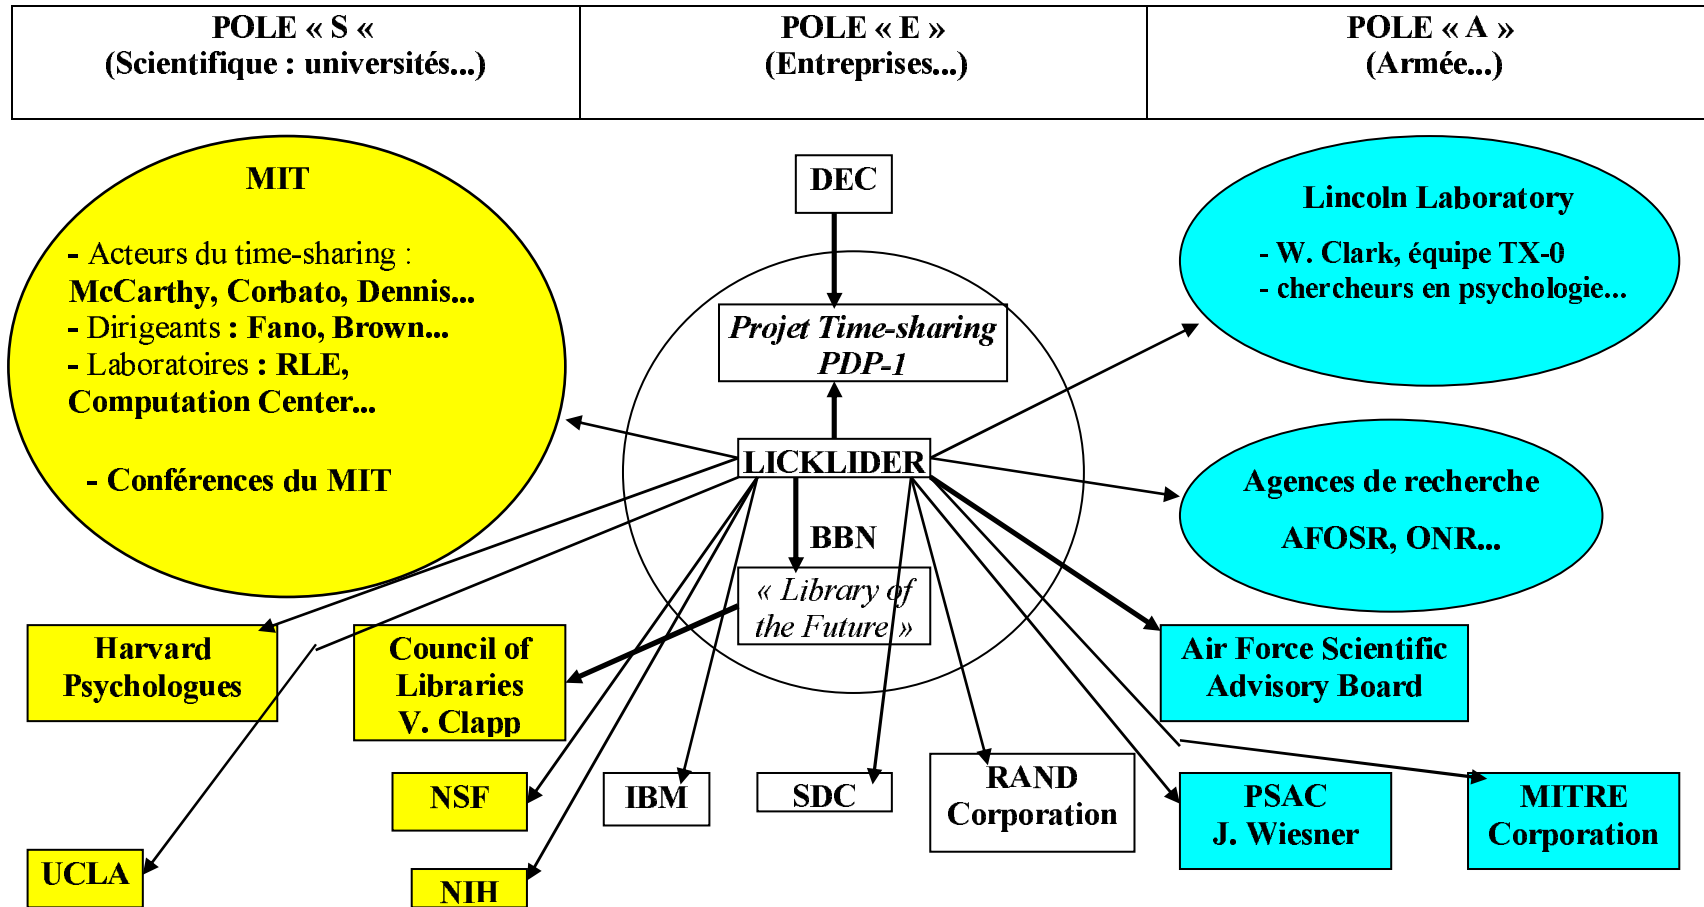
| POLE « S « (Scientifique : universités...) | POLE « E » (Entreprises...) | POLE « A » (Armée...) |
|---|---|---|

MIT

- Acteurs du time-sharing : McCarthy, Corbato, Dennis...
- Dirigeants : Fano, Brown...
- Laboratoires : RLE, Computation Center...

- Conférences du MIT

DEC

Projet Time-sharing PDP-1

LICKLIDER

BBN

« Library of the Future »

Lincoln Laboratory

- W. Clark, équipe TX-0
- chercheurs en psychologie...

Agences de recherche

AFOSR, ONR...

Harvard Psychologues

Council of Libraries V. Clapp

Air Force Scientific Advisory Board

NSF

IBM

SDC

RAND Corporation

PSAC J. Wiesner

MITRE Corporation

UCLA

NIH